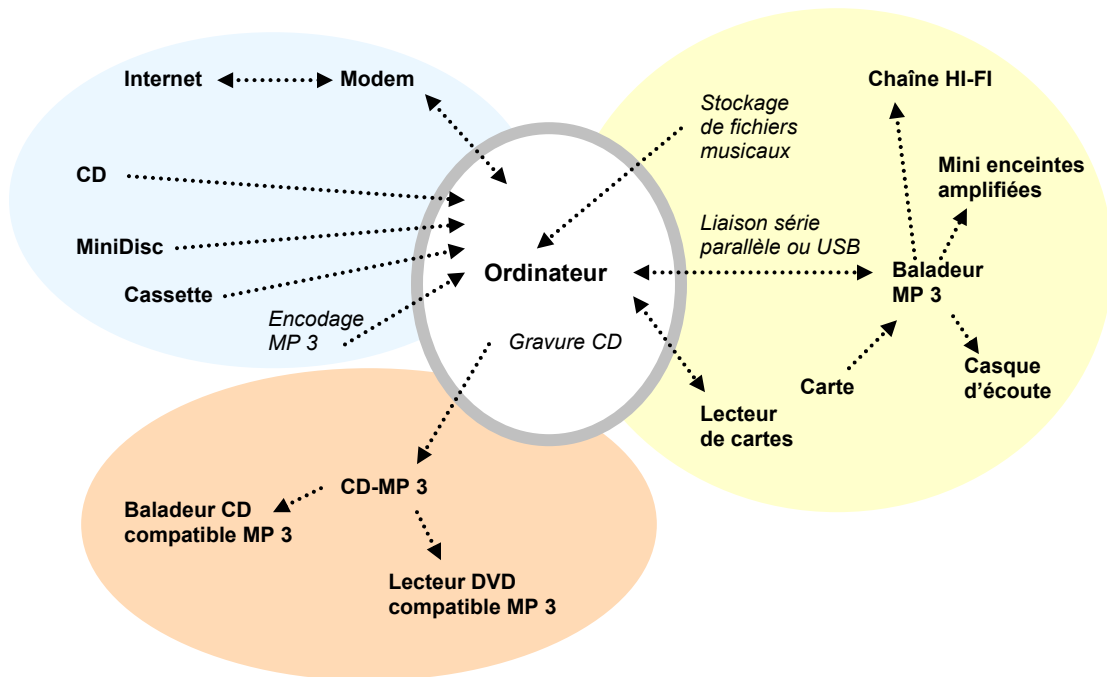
Internet

Modem

CD

MiniDisc

Cassette

Encodage MP 3

Ordinateur

Gravure CD

Stockage de fichiers musicaux

Liaison série parallèle ou USB

Chaîne HI-FI

Mini enceintes amplifiées

Baladeur MP 3

Carte

Casque d'écoute

Lecteur de cartes

CD-MP 3

Baladeur CD compatible MP 3

Lecteur DVD compatible MP 3